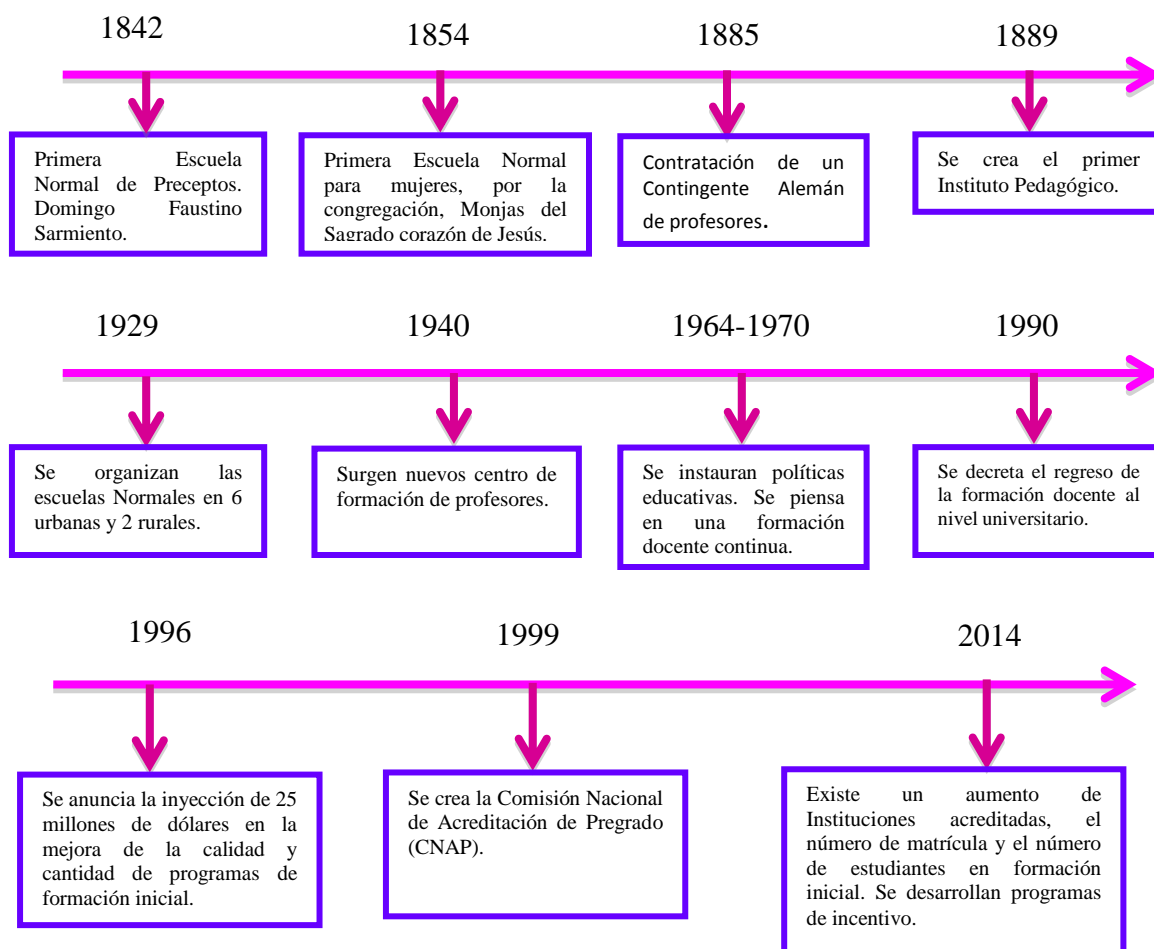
1842

Primera Escuela Normal de Preceptos. Domingo Faustino Sarmiento.

1854

Primera Escuela Normal para mujeres, por la congregación, Monjas del Sagrado corazón de Jesús.

1885

Contratación de un Contingente Alemán de profesores.

1889

Se crea el primer Instituto Pedagógico.

1929

Se organizan las escuelas Normales en 6 urbanas y 2 rurales.

1940

Surgen nuevos centro de formación de profesores.

1964-1970

Se instauran políticas educativas. Se piensa en una formación docente continua.

1990

Se decreta el regreso de la formación docente al nivel universitario.

1996

Se anuncia la inyección de 25 millones de dólares en la mejora de la calidad y cantidad de programas de formación inicial.

1999

Se crea la Comisión Nacional de Acreditación de Pregrado (CNAP).

2014

Existe un aumento de Instituciones acreditadas, el número de matrícula y el número de estudiantes en formación inicial. Se desarrollan programas de incentivo.